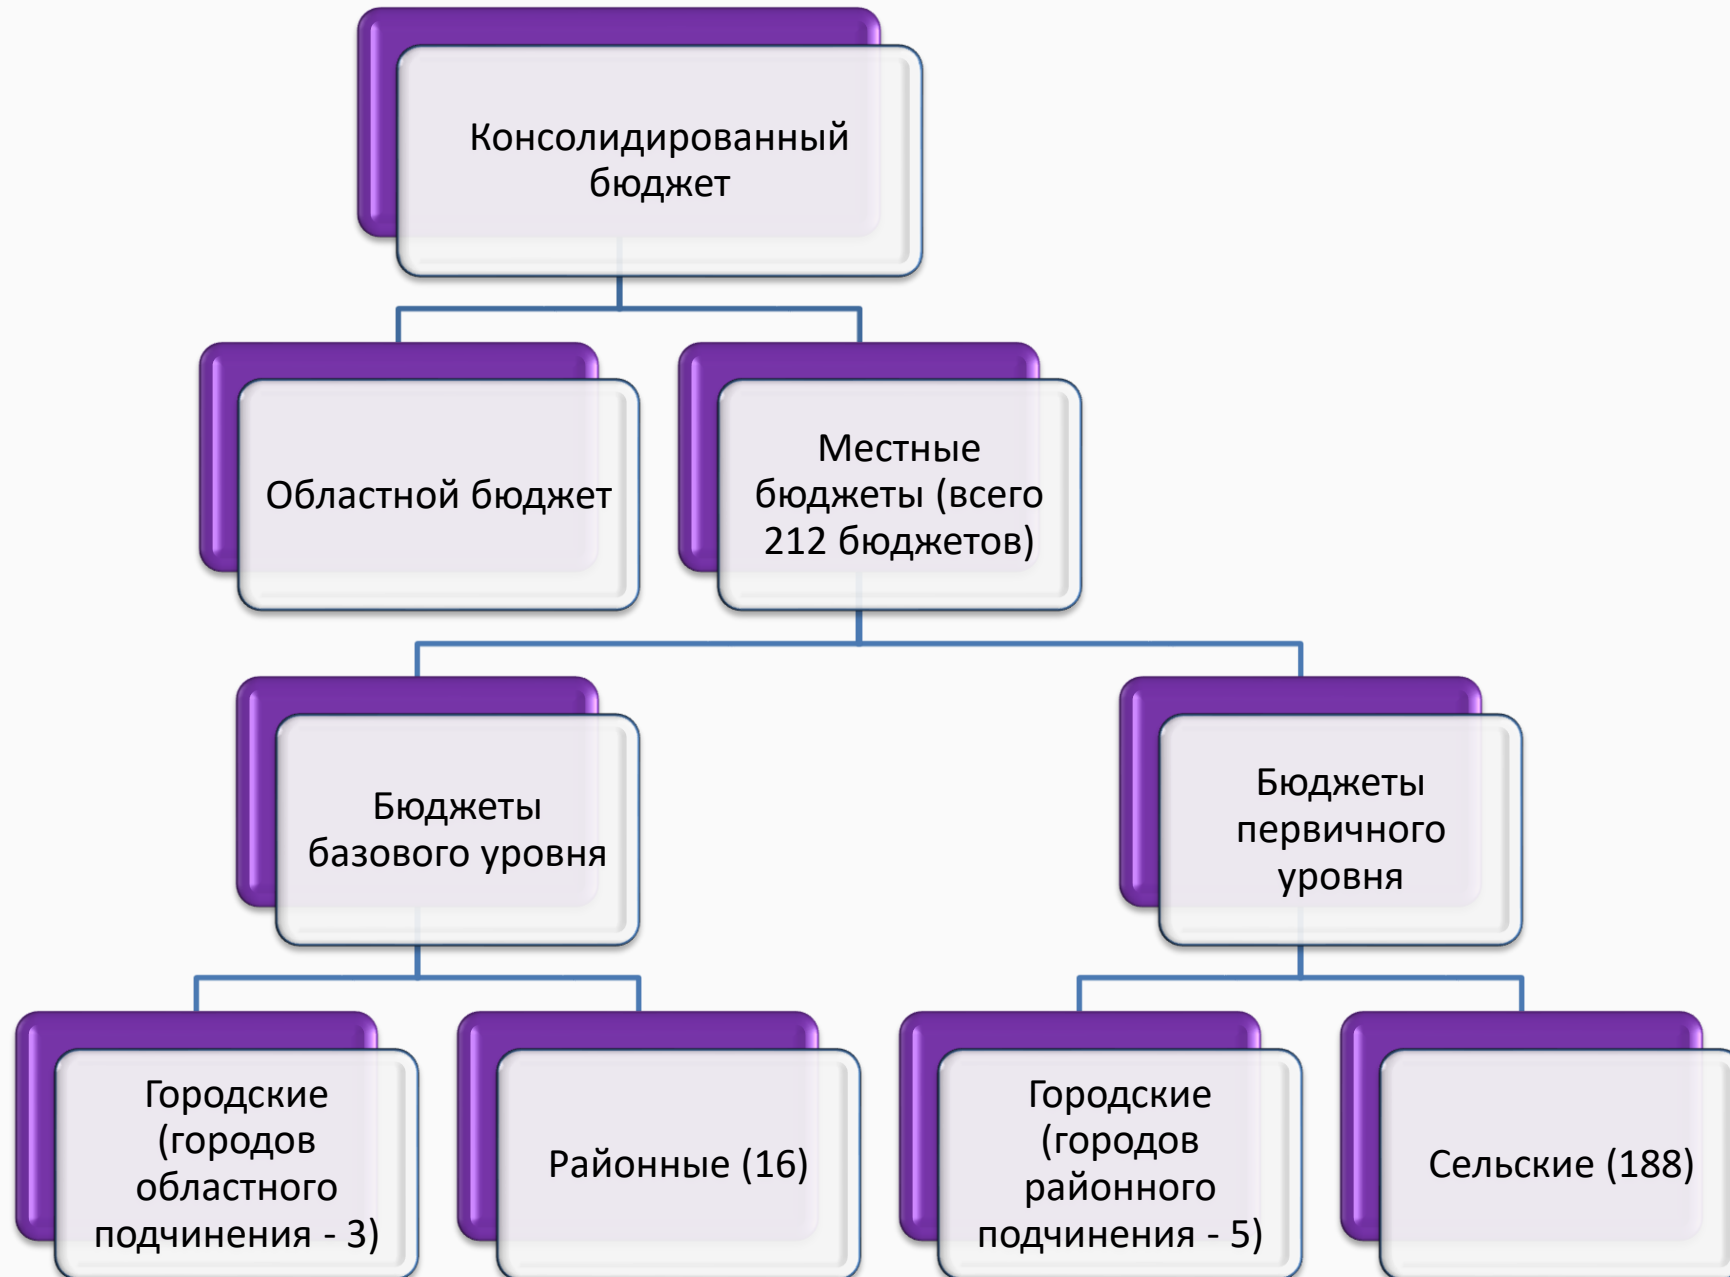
Консолидированный бюджет

Областной бюджет

Местные бюджеты (всего 212 бюджетов)

Бюджеты базового уровня

Бюджеты первичного уровня

Городские (городов областного подчинения - 3)

Районные (16)

Городские (городов районного подчинения - 5)

Сельские (188)